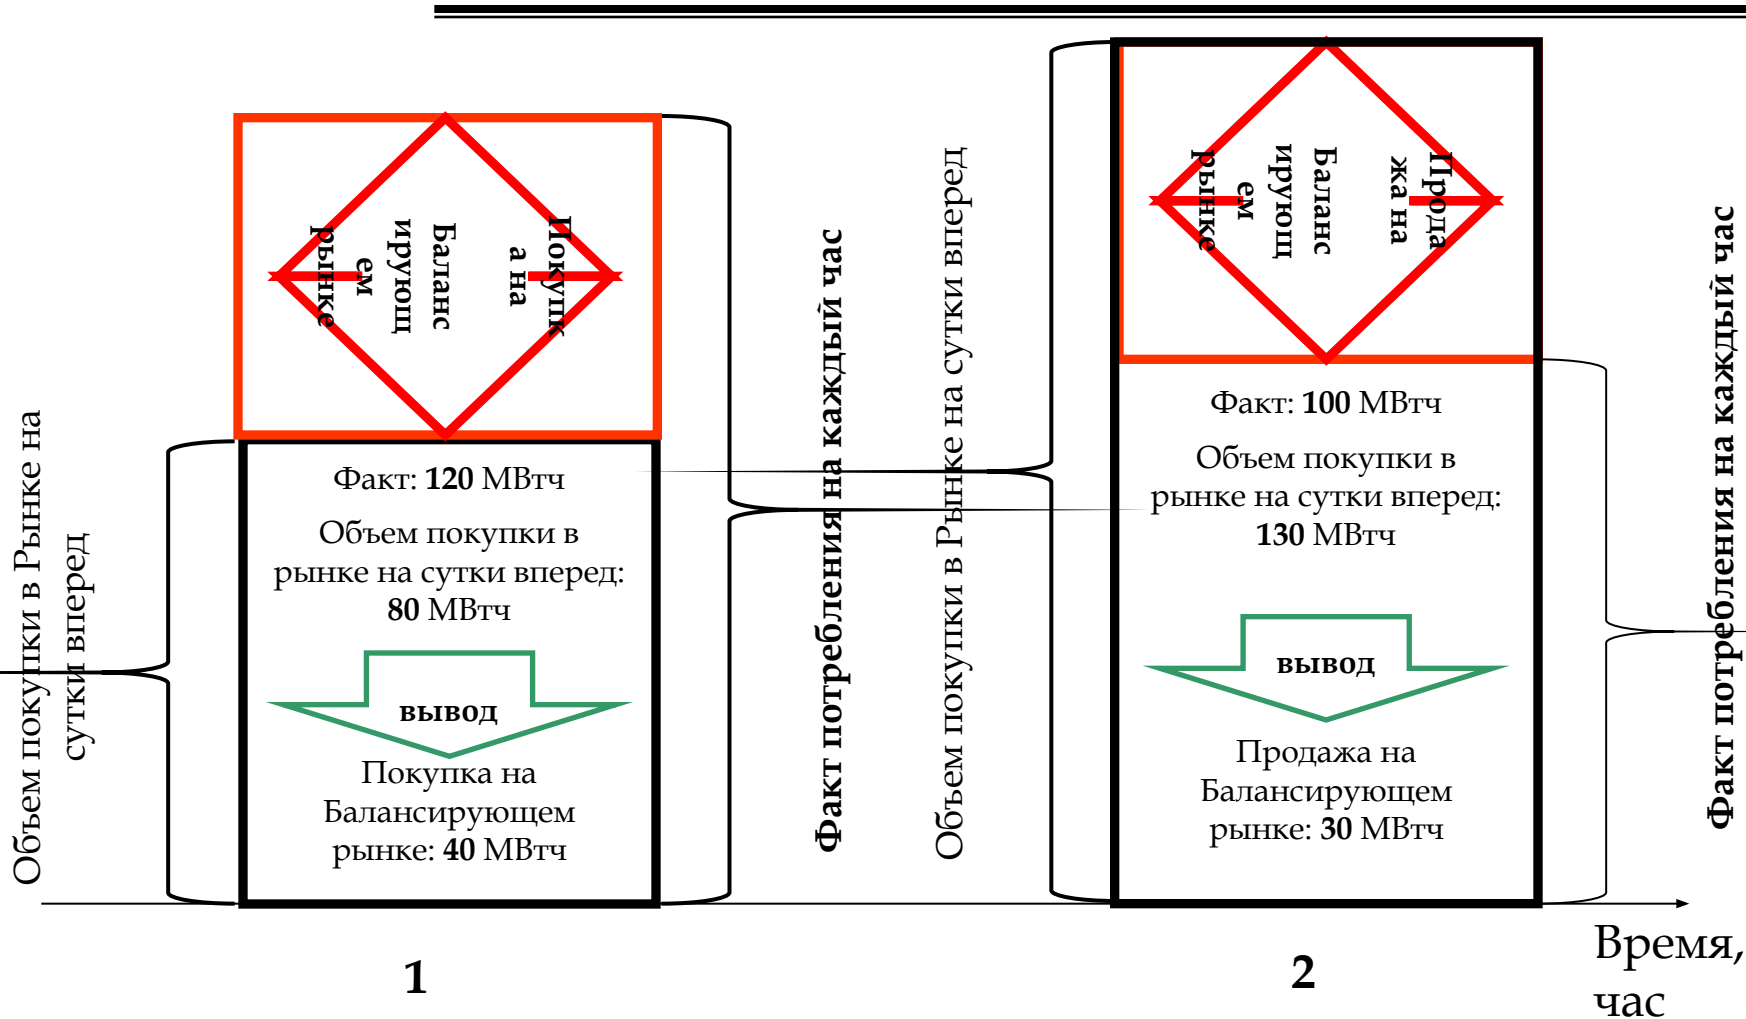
Объем покупки в Рынке на сутки вперед

Покупка на Балансирующем рынке

Факт: **120** МВтч

Объем покупки в рынке на сутки вперед: **80** МВтч

вывод

Покупка на Балансирующем рынке: **40** МВтч

Факт потребления на каждый час

Объем покупки в Рынке на сутки вперед

Продажа на Балансирующем рынке

Факт: **100** МВтч

Объем покупки в рынке на сутки вперед: **130** МВтч

вывод

Продажа на Балансирующем рынке: **30** МВтч

Факт потребления на каждый час

1

2

Время, час